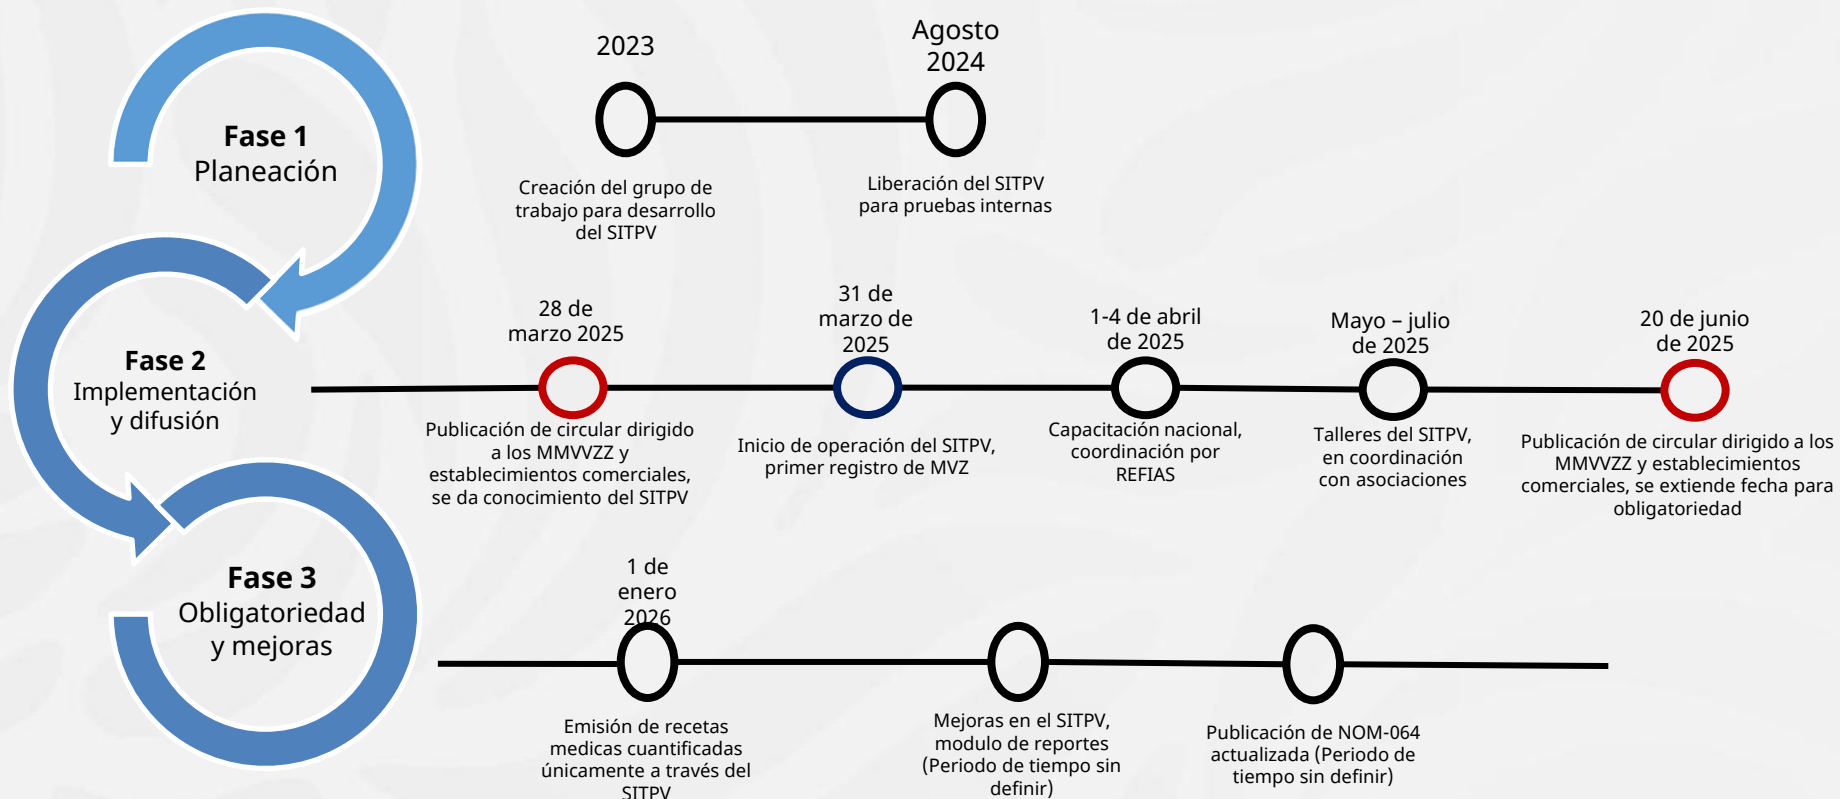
Fase 1
Planeación

2023

Creación del grupo de trabajo para desarrollo del SITPV

Agosto 2024

Liberación del SITPV para pruebas internas

Fase 2
Implementación y difusión

28 de marzo 2025

Publicación de circular dirigido a los MMVVZZ y establecimientos comerciales, se da conocimiento del SITPV

31 de marzo de 2025

Inicio de operación del SITPV, primer registro de MVZ

1-4 de abril de 2025

Capacitación nacional, coordinación por REFIAS

Mayo – julio de 2025

Talleres del SITPV, en coordinación con asociaciones

20 de junio de 2025

Publicación de circular dirigido a los MMVVZZ y establecimientos comerciales, se extiende fecha para obligatoriedad

Fase 3
Obligatoriedad y mejoras

1 de enero 2026

Emisión de recetas medicas cuantificadas únicamente a través del SITPV

Mejoras en el SITPV, modulo de reportes (Periodo de tiempo sin definir)

Publicación de NOM-064 actualizada (Periodo de tiempo sin definir)